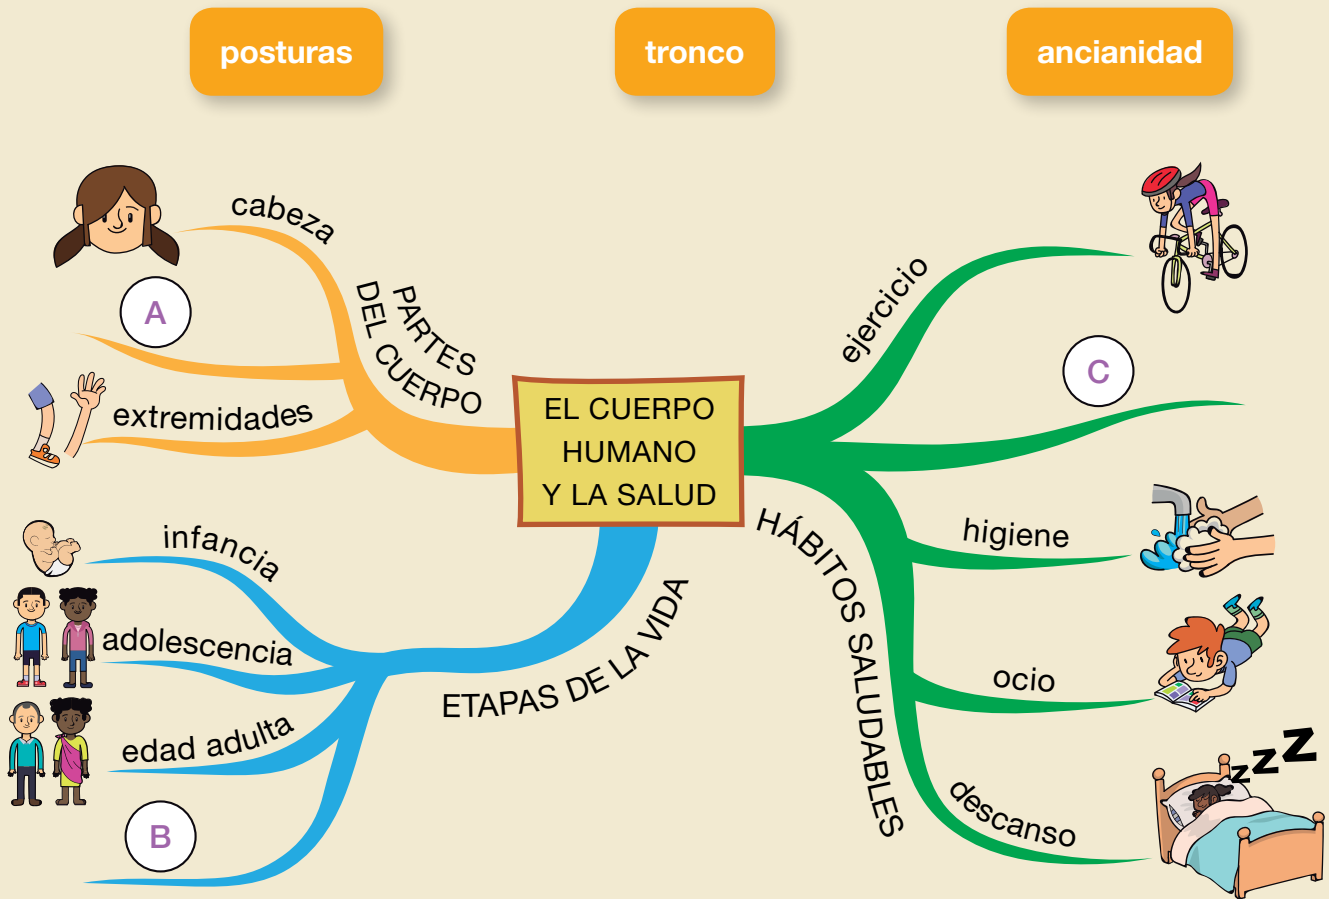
posturas

tronco

ancianidad

cabeza

A

extremidades

PARTES DEL CUERPO

EL CUERPO HUMANO Y LA SALUD

ejercicio

C

higiene

HÁBITOS SALUDABLES

ocio

descanso

infancia

adolescencia

edad adulta

B

ETAPAS DE LA VIDA

zzZ